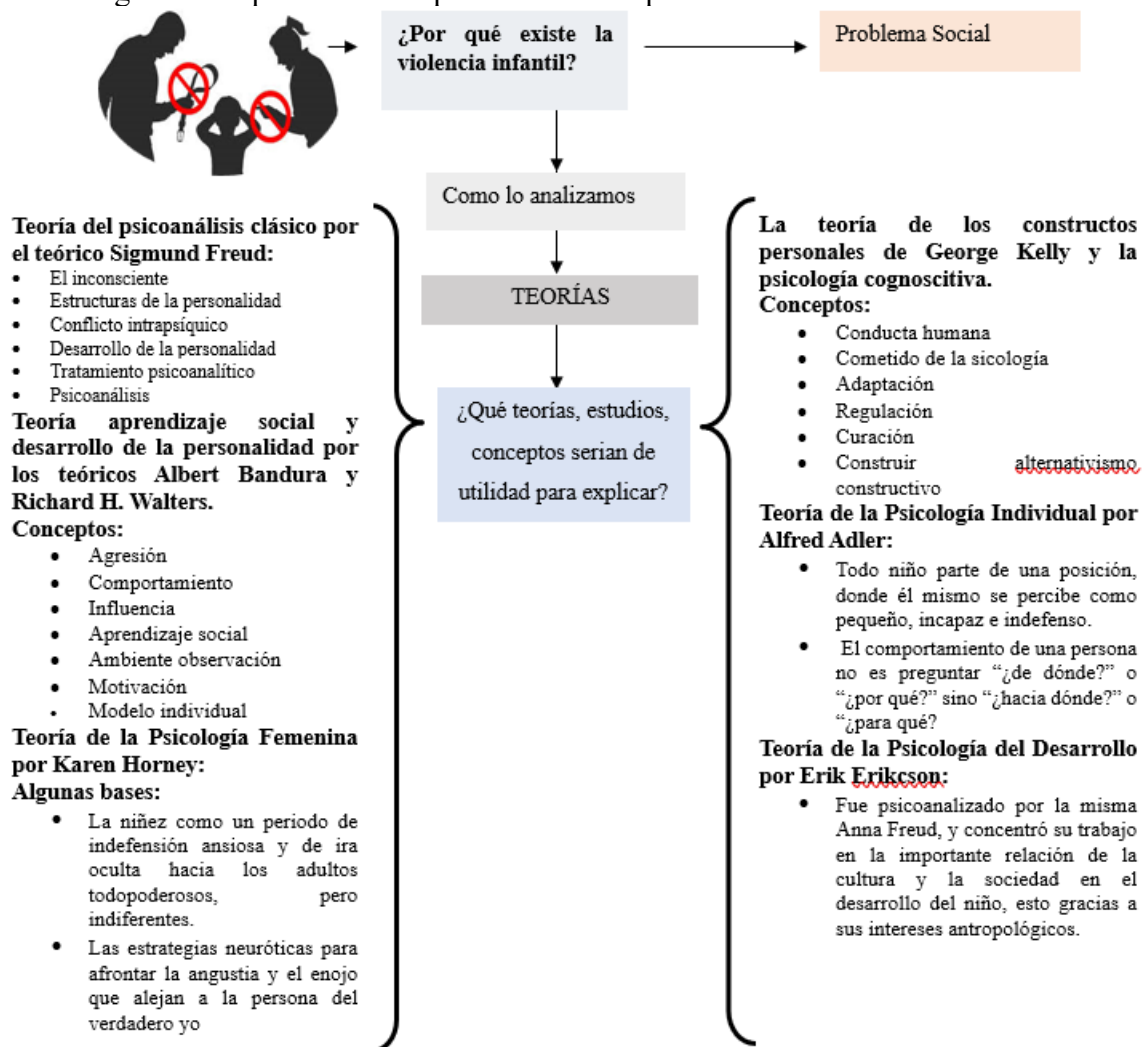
¿Por qué existe la violencia infantil?

Problema Social

Como lo analizamos

TEORÍAS

¿Qué teorías, estudios, conceptos serian de utilidad para explicar?

Teoría del psicoanálisis clásico por el teórico Sigmund Freud:
- El inconsciente
- Estructuras de la personalidad
- Conflicto intrapsíquico
- Desarrollo de la personalidad
- Tratamiento psicoanalítico
- Psicoanálisis

Teoría aprendizaje social y desarrollo de la personalidad por los teóricos Albert Bandura y Richard H. Walters.
Conceptos:
- Agresión
- Comportamiento
- Influencia
- Aprendizaje social
- Ambiente observación
- Motivación
- Modelo individual

Teoría de la Psicología Femenina por Karen Horney:
Algunas bases:
- La niñez como un periodo de indefensión ansiosa y de ira oculta hacia los adultos todopoderosos, pero indiferentes.
- Las estrategias neuróticas para afrontar la angustia y el enojo que alejan a la persona del verdadero yo

La teoría de los constructos personales de George Kelly y la psicología cognoscitiva.
Conceptos:
- Conducta humana
- Cometido de la sicología
- Adaptación
- Regulación
- Curación
- Construir alternativismo constructivo

Teoría de la Psicología Individual por Alfred Adler:
- Todo niño parte de una posición, donde él mismo se percibe como pequeño, incapaz e indefenso.
- El comportamiento de una persona no es preguntar "¿de dónde?" o "¿por qué?" sino "¿hacia dónde?" o "¿para qué?

Teoría de la Psicología del Desarrollo por Erik Erikcson:
- Fue psicoanalizado por la misma Anna Freud, y concentró su trabajo en la importante relación de la cultura y la sociedad en el desarrollo del niño, esto gracias a sus intereses antropológicos.